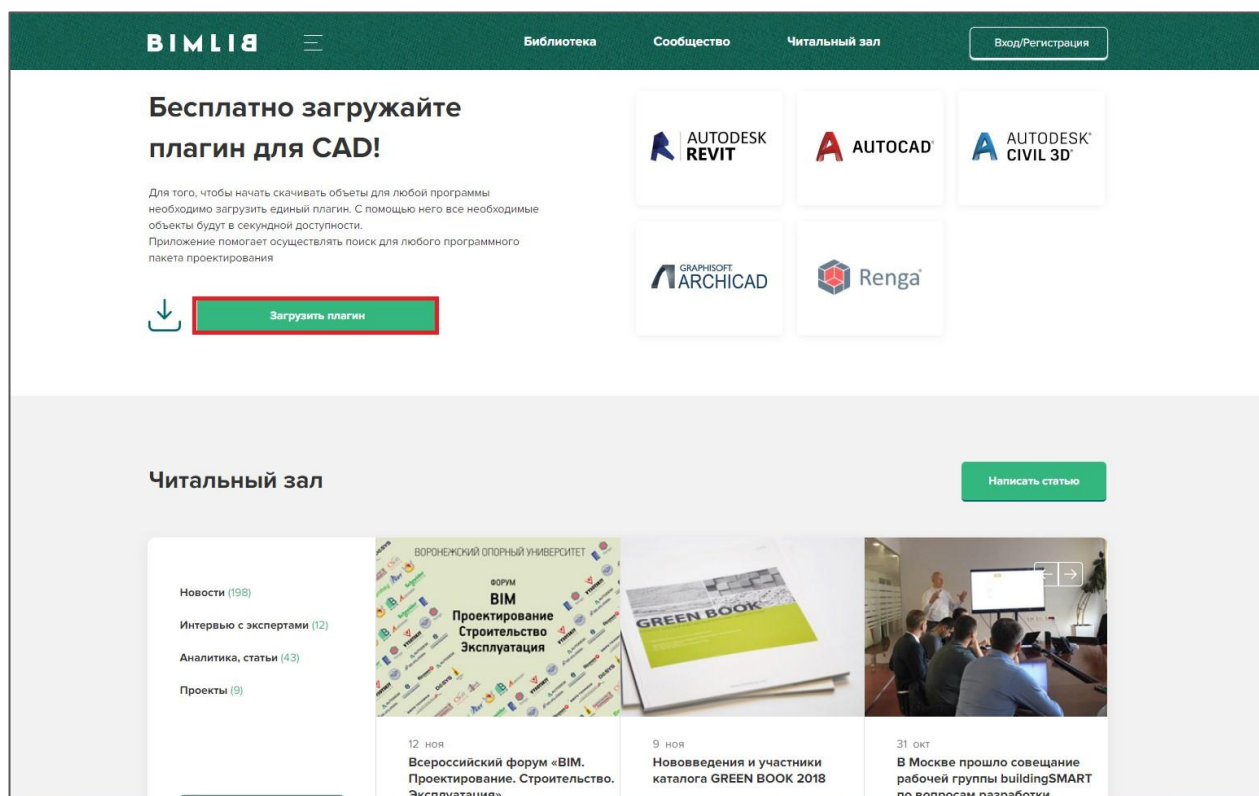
BIMLIB

Библиотека Сообщество Читальный зал Вход/Регистрация

Бесплатно загружайте плагин для CAD!

Для того, чтобы начать скачивать объеты для любой программы необходимо загрузить единый плагин. С помощью него все необходимые объекты будут в секундной доступности.
Приложение помогает осуществлять поиск для любого программного пакета проектирования

Загрузить плагин

AUTODESK REVIT
AUTOCAD
AUTODESK CIVIL 3D
GRAPHISOFT ARCHICAD
Renga

Читальный зал

Написать статью

Новости (198)
Интервью с экспертами (12)
Аналитика, статьи (43)
Проекты (9)

ВОРОНЕЖСКИЙ ОПОРНЫЙ УНИВЕРСИТЕТ
ФОРУМ
BIM
Проектирование
Строительство
Эксплуатация

GREEN BOOK

12 ноя
Всероссийский форум «BIM. Проектирование. Строительство. Эксплуатация»

9 ноя
Нововведения и участники каталога GREEN BOOK 2018

31 окт
В Москве прошло совещание рабочей группы buildingSMART по вопросам разработки